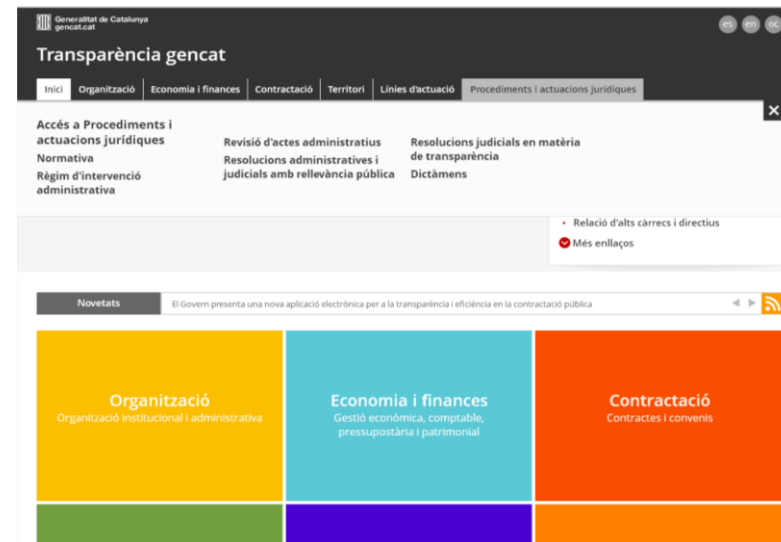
Generalitat de Catalunya
gencat.cat

es en oc

Transparència gencat

Inici | Organització | Economia i finances | Contractació | Territori | Línies d'actuació | Procediments i actuacions jurídiques

Accés a Procediments i actuacions jurídiques
Normativa
Règim d'intervenció administrativa

Revisió d'actes administratius
Resolucions administratives i judicials amb rellevància pública

Resolucions judicials en matèria de transparència
Dictàmens

Relació d'alts càrrecs i directius
Més enllaços

Novetats
El Govern presenta una nova aplicació electrònica per a la transparència i eficiència en la contractació pública

Organització
Organització institucional i administrativa

Economia i finances
Gestió econòmica, comptable, pressupostària i patrimonial

Contractació
Contractes i convenis